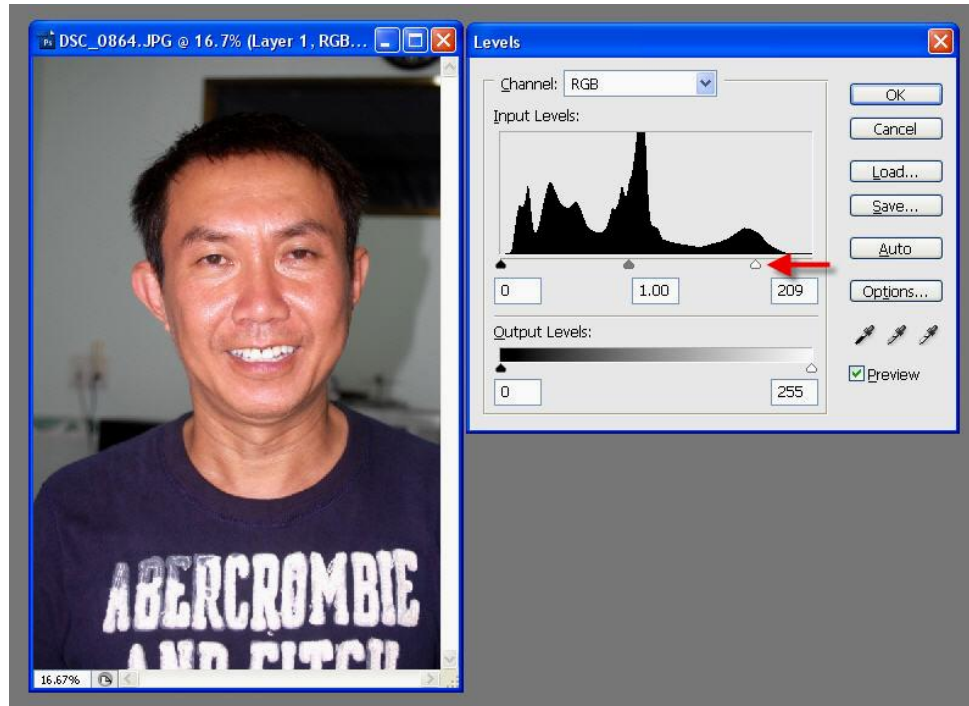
DSC_0864.JPG @ 16.7% (Layer 1, RGB...

ABERCROMBIE
AND FITCH

16.67%

Levels

Channel: RGB

Input Levels:

0

1.00

209

Output Levels:

0

255

OK

Cancel

Load...

Save...

Auto

Options...

Preview